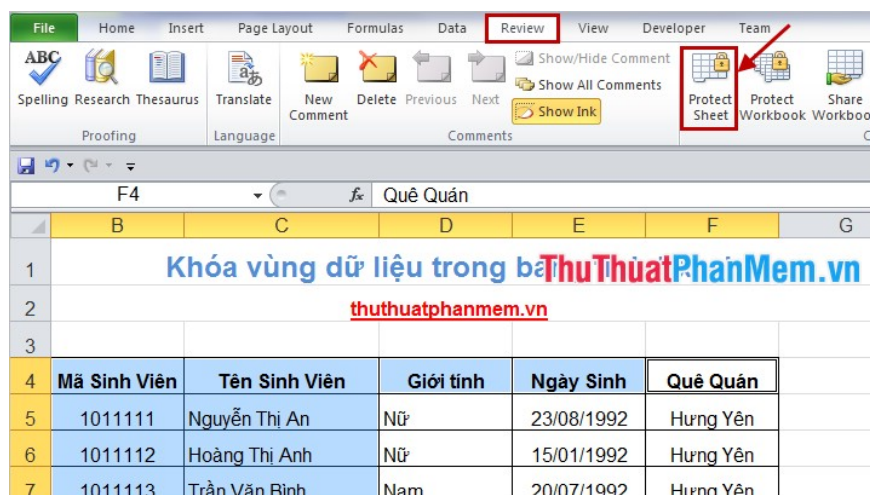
File Home Insert Page Layout Formulas Data Review View Developer Team

ABC Spelling Research Thesaurus Translate New Comment Delete Previous Next Show/Hide Comment Show All Comments Show Ink Protect Sheet Protect Workbook Share Workbo

Proofing Language Comments C

F4 $f_x$ Quê Quán

| | B | C | D | E | F | G |
|---|---|---|---|---|---|---|
| 1 | Khóa vùng dữ liệu trong ba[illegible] ThuThuatPhanMem.vn | | | | | |
| 2 | thuthuatphanmem.vn | | | | | |
| 3 | | | | | | |
| 4 | Mã Sinh Viên | Tên Sinh Viên | Giới tính | Ngày Sinh | Quê Quán | |
| 5 | 1011111 | Nguyễn Thị An | Nữ | 23/08/1992 | Hưng Yên | |
| 6 | 1011112 | Hoàng Thị Anh | Nữ | 15/01/1992 | Hưng Yên | |
| 7 | 1011113 | Trần Văn Bình | Nam | 20/07/1992 | Hưng Yên | |